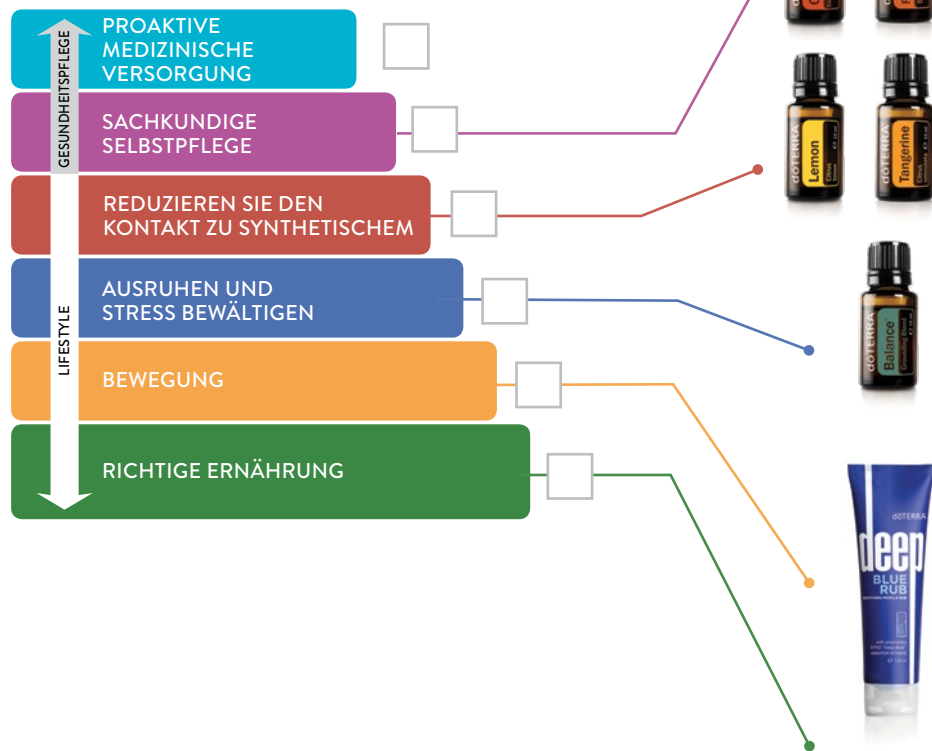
PROAKTIVE MEDIZINISCHE VERSORGUNG

SACHKUNDIGE SELBSTPFLEGE

REDUZIEREN SIE DEN KONTAKT ZU SYNTHETISCHEM

AUSRUHEN UND STRESS BEWÄLTIGEN

BEWEGUNG

RICHTIGE ERNÄHRUNG

GESUNDHEITSPFLEGE

LIFESTYLE

dōTERRA Lemon

dōTERRA Tangerine

dōTERRA Balance

dōTERRA deep BLUE RUB